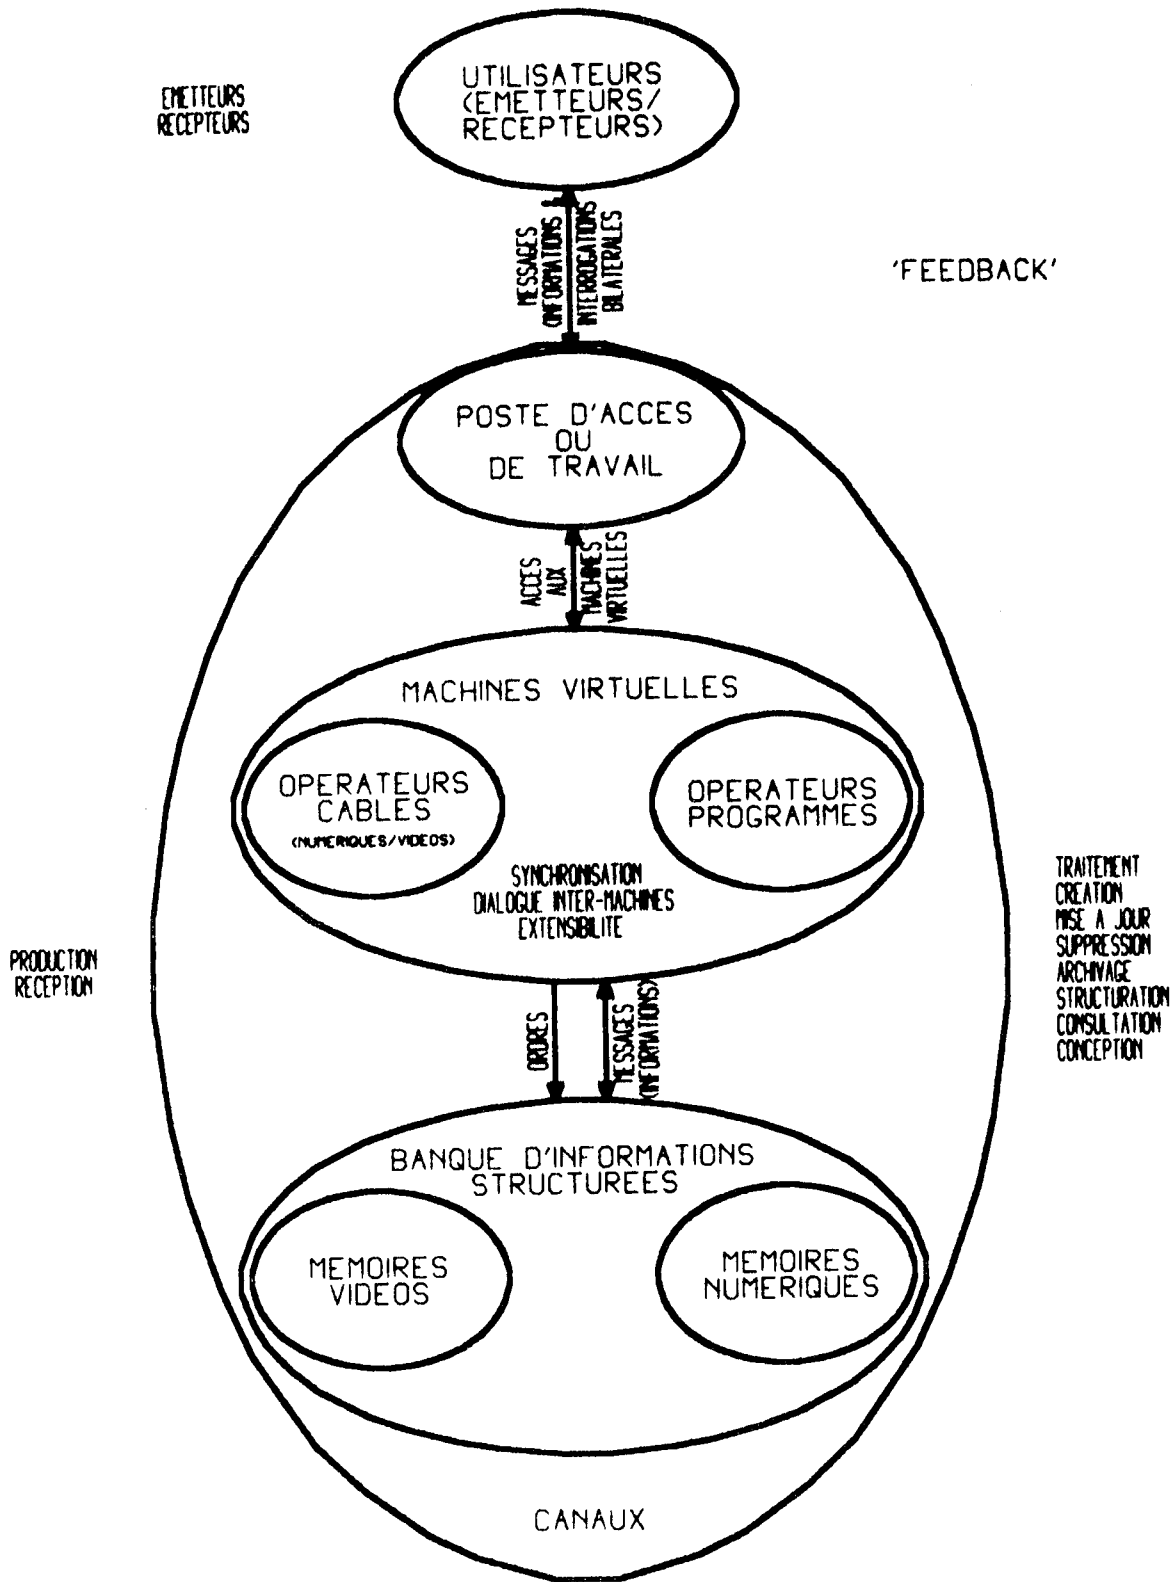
EMETTEURS
RECEPTEURS

UTILISATEURS
(EMETTEURS/
RECEPTEURS)

MESSAGES
(INFORMATIONS)

INTERROGATIONS
BILATERALES

'FEEDBACK'

POSTE D'ACCES
OU
DE TRAVAIL

ACCES
AUX

MACHINES
VIRTUELLES

MACHINES VIRTUELLES

OPERATEURS
CABLES
(NUMERIQUES/VIDEOS)

OPERATEURS
PROGRAMMES

SYNCHRONISATION
DIALOGUE INTER-MACHINES
EXTENSIBILITE

TRAITEMENT
CREATION
MISE A JOUR
SUPPRESSION
ARCHIVAGE
STRUCTURATION
CONSULTATION
CONCEPTION

PRODUCTION
RECEPTION

ORDRES

MESSAGES
(INFORMATIONS)

BANQUE D'INFORMATIONS
STRUCTUREES

MEMOIRES
VIDEOS

MEMOIRES
NUMERIQUES

CANAUX